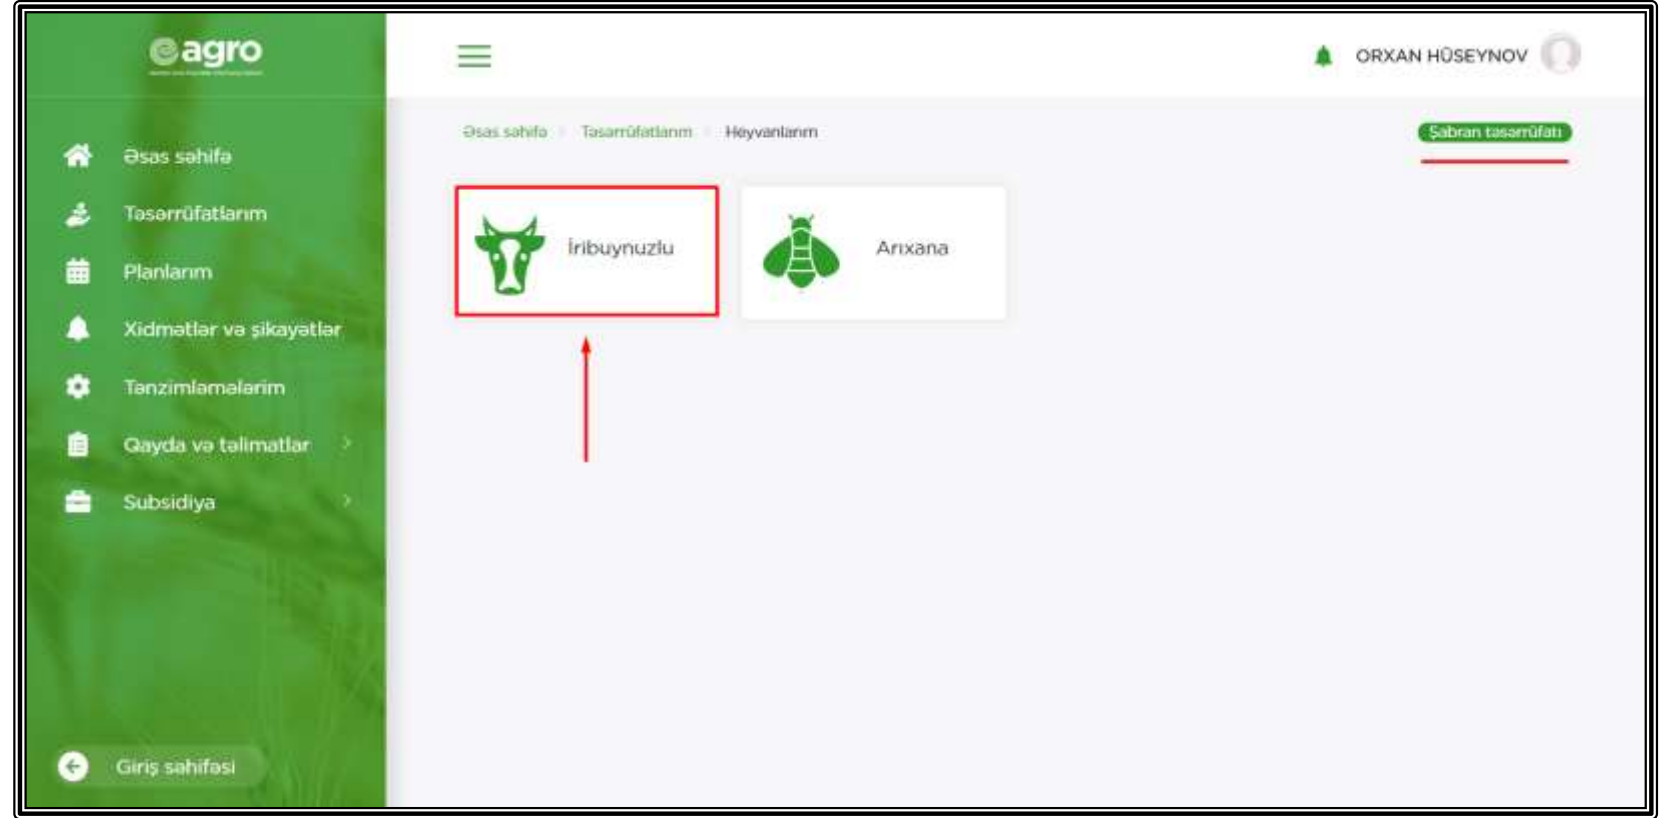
eagro

Əsas səhifə
Təsərrüfatlarım
Planlarım
Xidmətlər və şikayətlər
Tənzimləmələrim
Qayda və təlimatlar
Subsidiya

Giriş səhifəsi

ORXAN HÜSEYNOV

Əsas səhifə
Təsərrüfatlarım
Heyvanlarım

Sabran təsərrüfatı

İribuynuzlu

Arıxana